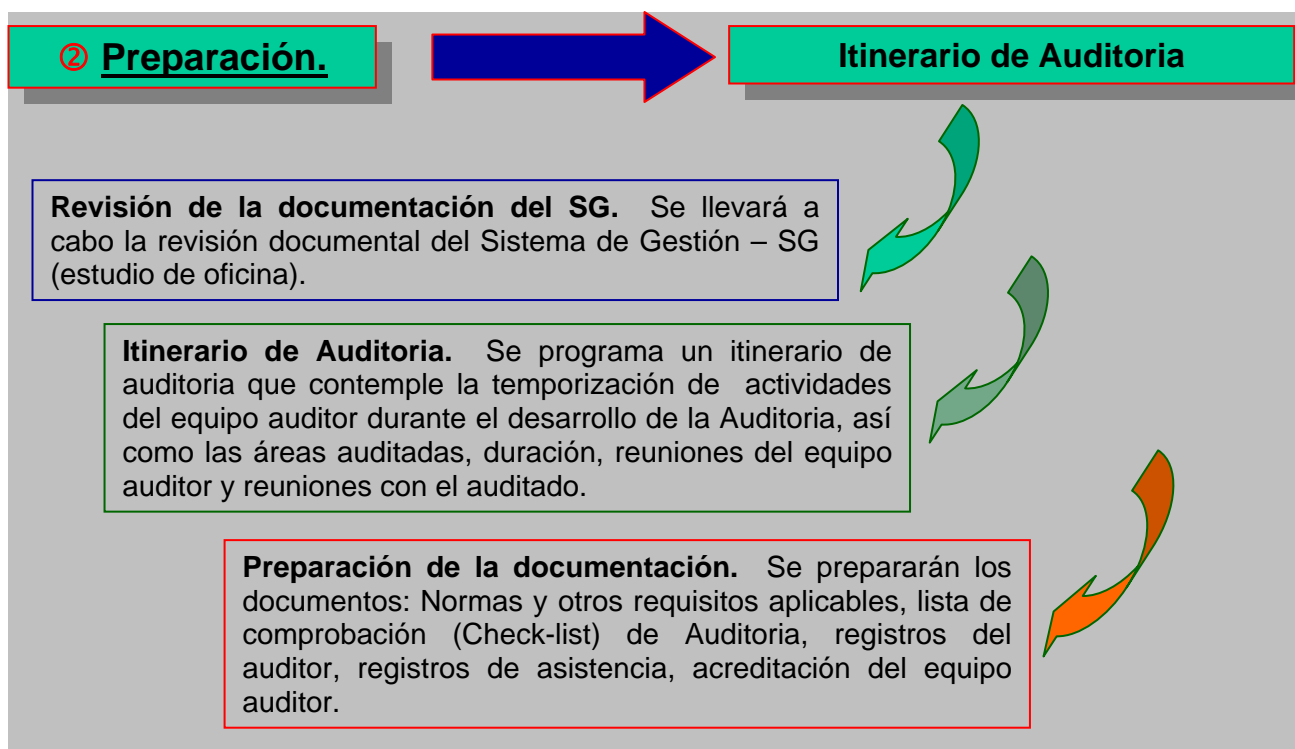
② Preparación.

Itinerario de Auditoria

Revisión de la documentación del SG. Se llevará a cabo la revisión documental del Sistema de Gestión – SG (estudio de oficina).

Itinerario de Auditoria. Se programa un itinerario de auditoria que contemple la temporización de actividades del equipo auditor durante el desarrollo de la Auditoria, así como las áreas auditadas, duración, reuniones del equipo auditor y reuniones con el auditado.

Preparación de la documentación. Se prepararán los documentos: Normas y otros requisitos aplicables, lista de comprobación (Check-list) de Auditoria, registros del auditor, registros de asistencia, acreditación del equipo auditor.